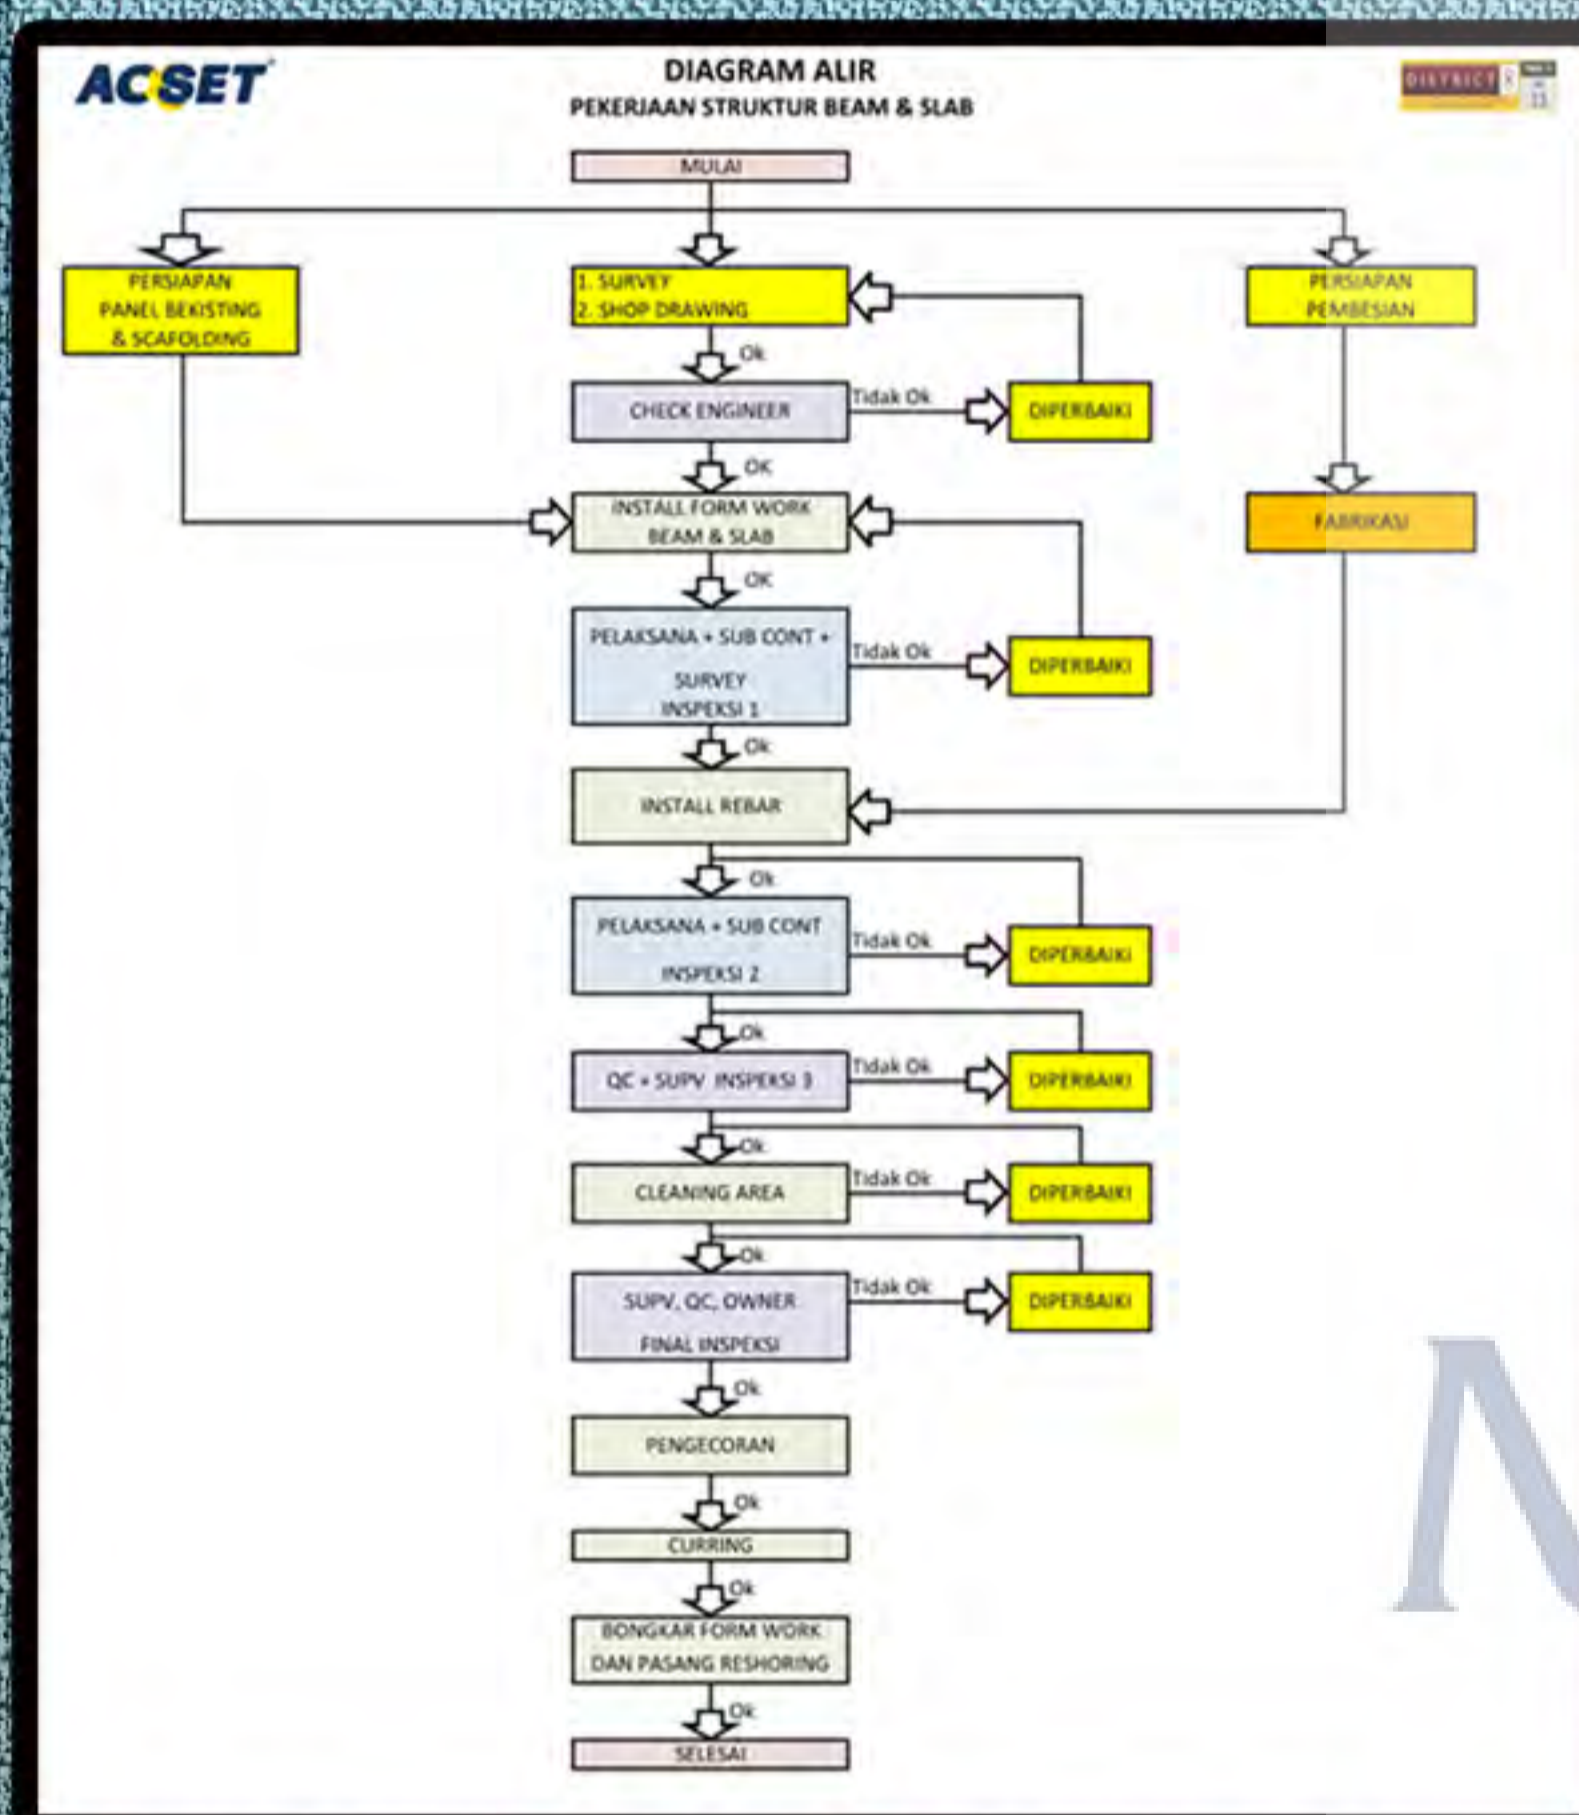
ACSET

DIAGRAM ALIR
PEKERJAAN STRUKTUR BEAM & SLAB

DISTRICT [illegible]

MULAI

PERSIAPAN PANEL BEKISTING & SCAFOLDING

1. SURVEY
2. SHOP DRAWING

PERSIAPAN PEMBESIAN

Ok

CHECK ENGINEER

Tidak Ok

DIPERBAIKI

OK

INSTALL FORM WORK BEAM & SLAB

FABRIKASI

OK

PELAKSANA + SUB CONT + SURVEY INSPEKSI 1

Tidak Ok

DIPERBAIKI

Ok

INSTALL REBAR

Ok

PELAKSANA + SUB CONT INSPEKSI 2

Tidak Ok

DIPERBAIKI

Ok

QC + SUPV INSPEKSI 3

Tidak Ok

DIPERBAIKI

Ok

CLEANING AREA

Tidak Ok

DIPERBAIKI

Ok

SUPV, QC, OWNER FINAL INSPEKSI

Tidak Ok

DIPERBAIKI

Ok

PENGECORAN

Ok

CURRING

Ok

BONGKAR FORM WORK DAN PASANG RESHORING

Ok

SELESAI